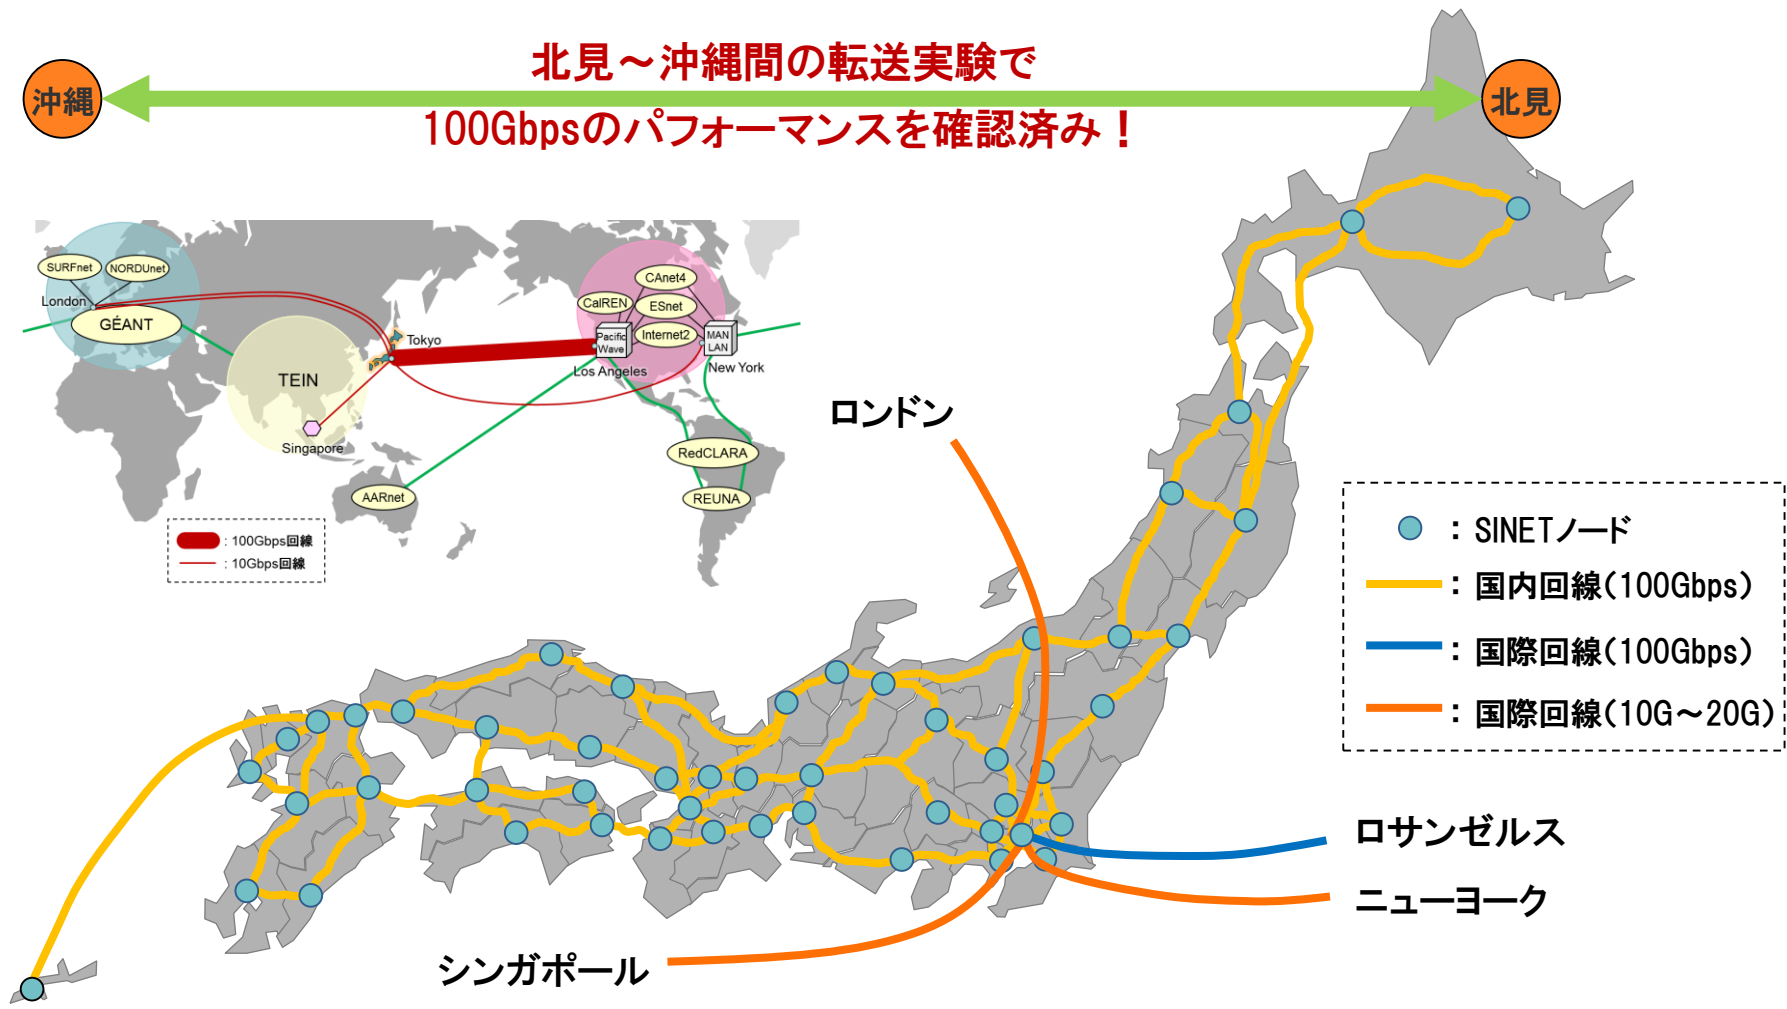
沖縄

北見～沖縄間の転送実験で
100Gbpsのパフォーマンスを確認済み！

北見

SURFnet
NORDUnet
London
GÉANT
TEIN
Singapore
Tokyo
CAnet4
CalREN
ESnet
Pacific Wave
Internet2
MAN LAN
Los Angeles
New York
RedCLARA
REUNA
AARnet

: 100Gbps回線
: 10Gbps回線

ロンドン

: SINETノード
: 国内回線(100Gbps)
: 国際回線(100Gbps)
: 国際回線(10G～20G)

ロサンゼルス
ニューヨーク
シンガポール